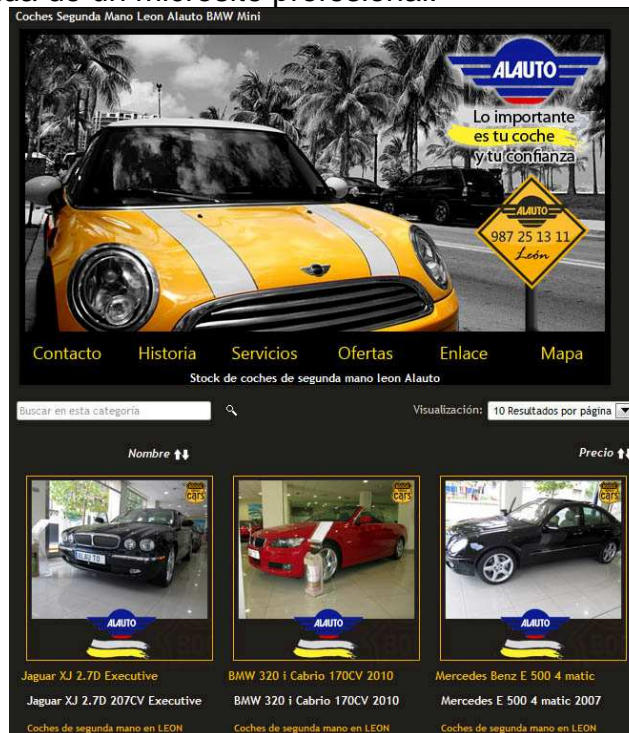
ada de un microsite profesional.

Coches Segunda Mano Leon Alauto BMW Mini

ALAUTO

Lo importante es tu coche y tu confianza

ALAUTO
987 25 13 11
León

Contacto Historia Servicios Ofertas Enlace Mapa

Stock de coches de segunda mano leon Alauto

Buscar en esta categoría

Visualización: 10 Resultados por página

Nombre

Precio

ALAUTO

ALAUTO

ALAUTO

Jaguar XJ 2.7D Executive

BMW 320 i Cabrio 170CV 2010

Mercedes Benz E 500 4 matic

Jaguar XJ 2.7D 207CV Executive

BMW 320 i Cabrio 170CV 2010

Mercedes E 500 4 matic 2007

Coches de segunda mano en LEON

Coches de segunda mano en LEON

Coches de segunda mano en LEON